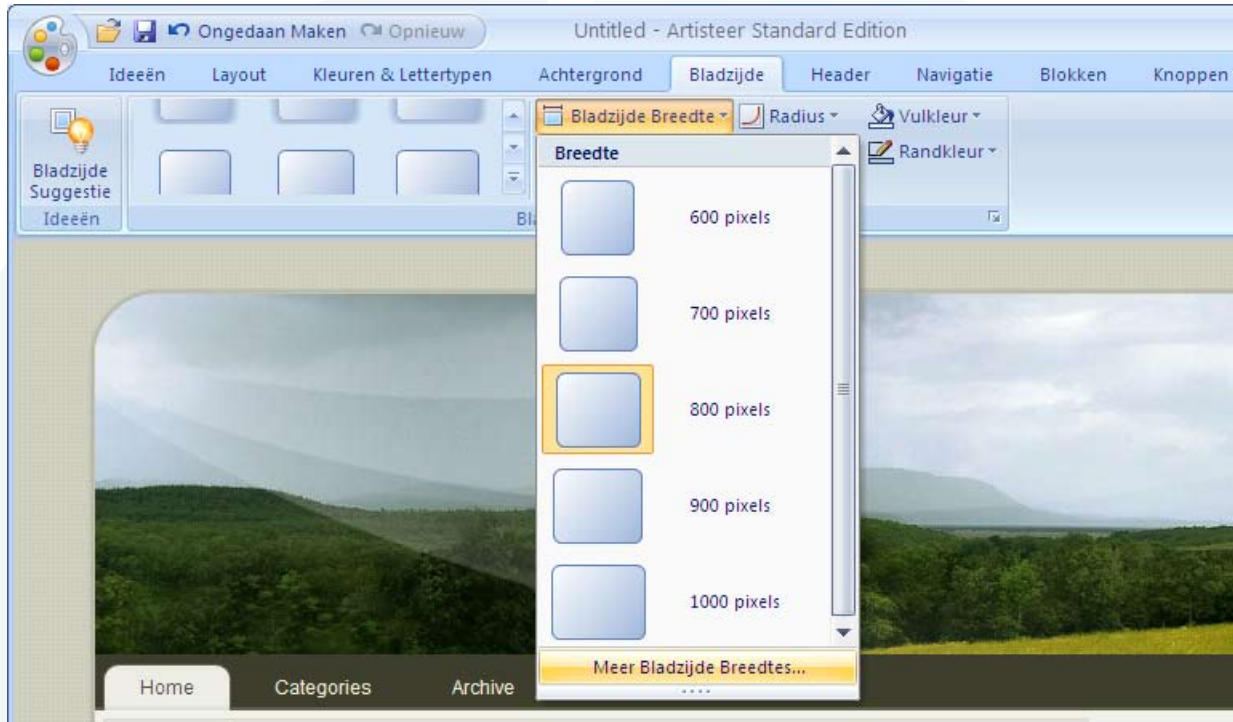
Ongedaan Maken Opnieuw

Untitled - Artisteer Standard Edition

Ideeën Layout Kleuren & Lettertypen Achtergrond Bladzijde Header Navigatie Blokken Knoppen

Bladzijde Suggestie

Ideeën

Bl

Bladzijde Breedte Radius Vulkleur Randkleur

Breedte

600 pixels

700 pixels

800 pixels

900 pixels

1000 pixels

Meer Bladzijde Breedtes...

Home Categories Archive